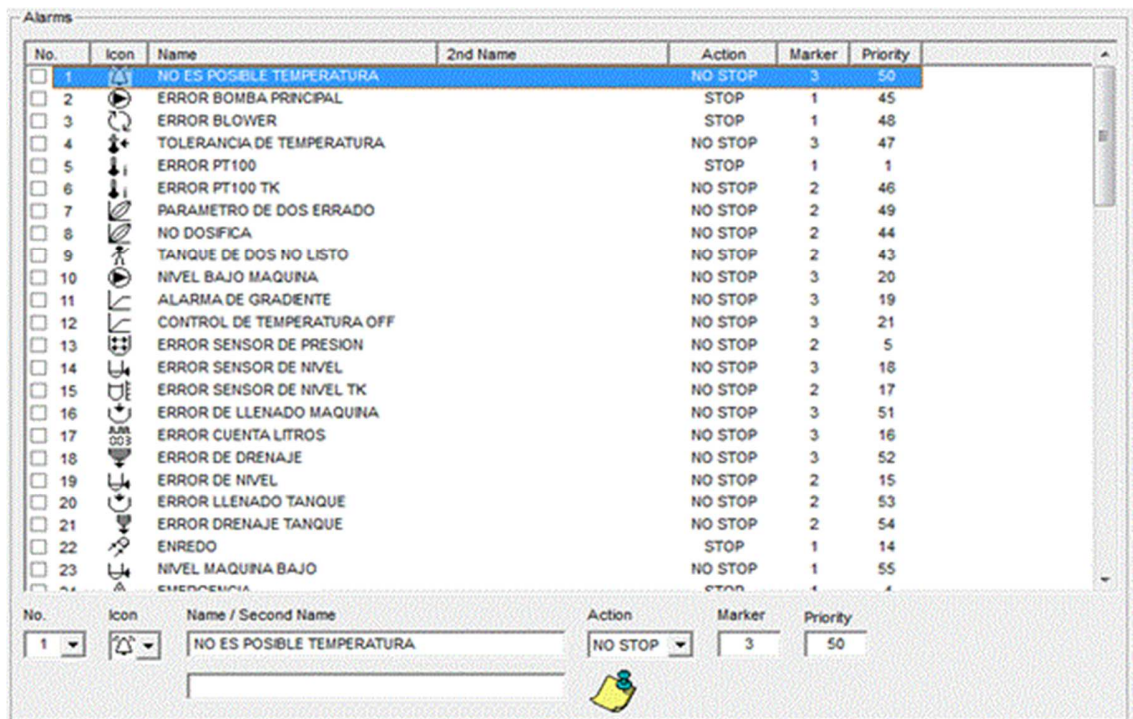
Alarms

| No. | Icon | Name | 2nd Name | Action | Marker | Priority |
|---|---|---|---|---|---|---|
| 1 | | NO ES POSIBLE TEMPERATURA | | NO STOP | 3 | 50 |
| 2 | | ERROR BOMBA PRINCIPAL | | STOP | 1 | 45 |
| 3 | | ERROR BLOWER | | STOP | 1 | 48 |
| 4 | | TOLERANCIA DE TEMPERATURA | | NO STOP | 3 | 47 |
| 5 | | ERROR PT100 | | STOP | 1 | 1 |
| 6 | | ERROR PT100 TK | | NO STOP | 2 | 46 |
| 7 | | PARAMETRO DE DOS ERRADO | | NO STOP | 2 | 49 |
| 8 | | NO DOSIFICA | | NO STOP | 2 | 44 |
| 9 | | TANQUE DE DOS NO LISTO | | NO STOP | 2 | 43 |
| 10 | | NIVEL BAJO MAQUINA | | NO STOP | 3 | 20 |
| 11 | | ALARMA DE GRADIENTE | | NO STOP | 3 | 19 |
| 12 | | CONTROL DE TEMPERATURA OFF | | NO STOP | 3 | 21 |
| 13 | | ERROR SENSOR DE PRESION | | NO STOP | 2 | 5 |
| 14 | | ERROR SENSOR DE NIVEL | | NO STOP | 3 | 18 |
| 15 | | ERROR SENSOR DE NIVEL TK | | NO STOP | 2 | 17 |
| 16 | | ERROR DE LLENADO MAQUINA | | NO STOP | 3 | 51 |
| 17 | | ERROR CUENTA LITROS | | NO STOP | 3 | 16 |
| 18 | | ERROR DE DRENAJE | | NO STOP | 3 | 52 |
| 19 | | ERROR DE NIVEL | | NO STOP | 2 | 15 |
| 20 | | ERROR LLENADO TANQUE | | NO STOP | 2 | 53 |
| 21 | | ERROR DRENAJE TANQUE | | NO STOP | 2 | 54 |
| 22 | | ENREDO | | STOP | 1 | 14 |
| 23 | | NIVEL MAQUINA BAJO | | NO STOP | 1 | 55 |
| 24 | | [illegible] | | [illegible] | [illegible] | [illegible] |

No. 1
Icon
Name / Second Name
NO ES POSIBLE TEMPERATURA
Action
NO STOP
Marker
3
Priority
50